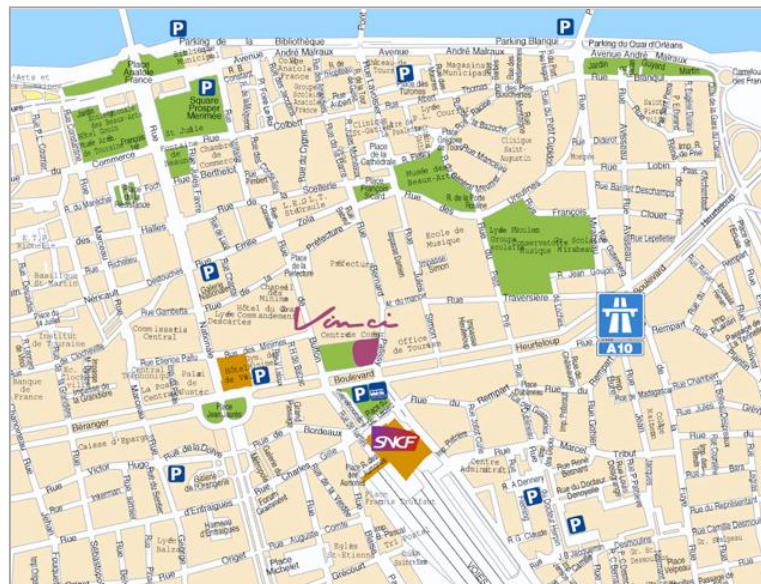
P
Parking de la Bibliothèque
Parking Blanqui
P
Parking du Quai d'Orléans
André Malraux
Avenue
André Malraux
Avenue André Malraux
Place Anatole France
Square Prosper Mérimée
P
P
Jardin
Blanqui
Colbert
Commerce
Berthelot
Scellerie
Rue
Place de la Cathédrale
Musée des Beaux-Arts
Place François Sicard
Lobin
Clouet
François
Zola
Emile
Préfecture
Halles
Ecole de Musique
Lycée Descartes
Conservatoire École de Musique
Préfecture
Rue Gambetta
P
Vinci
Centre Comm
Traversière
Rue
Office de Tourisme
A10
Heurteloup
Boulevard
Rempart
Commissariat Central
Hôtel de Ville
P
Boulevard
P
Béranger
Caisse d'Epargne
Bordeaux
SNCF
Victor
Hugo
P
Rue
Marceau
Tribut
Centre Administratif
P
P
Place François Truffaut
Place Michelet
Origet
Grécourt
Rue
Boulevard
Rempart
Rue Jules